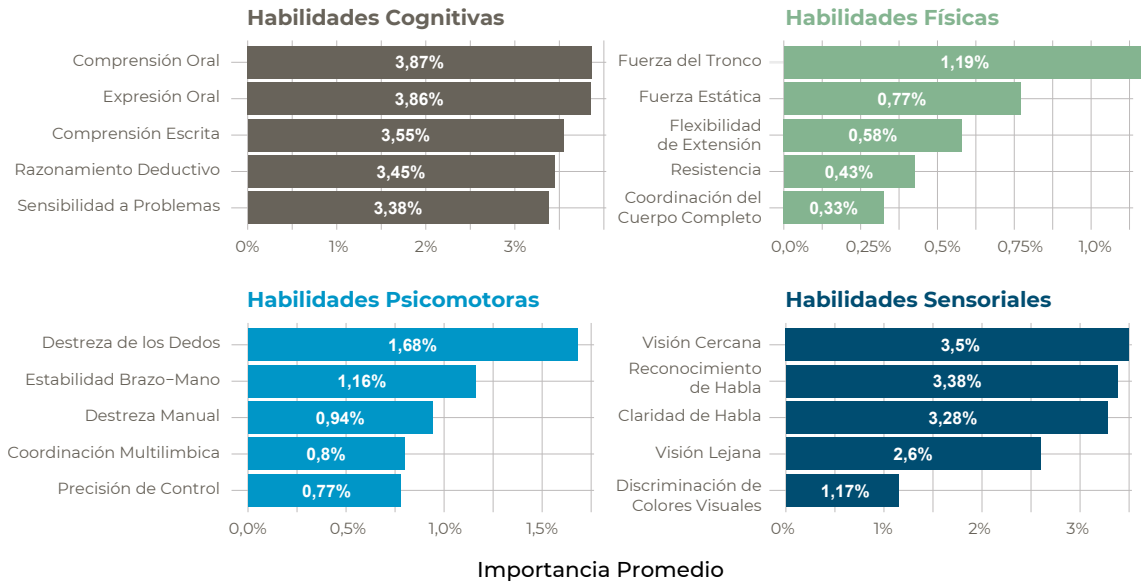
Habilidades Cognitivas

Comprensión Oral 3,87%
Expresión Oral 3,86%
Comprensión Escrita 3,55%
Razonamiento Deductivo 3,45%
Sensibilidad a Problemas 3,38%

0% 1% 2% 3%

Habilidades Físicas

Fuerza del Tronco 1,19%
Fuerza Estática 0,77%
Flexibilidad de Extensión 0,58%
Resistencia 0,43%
Coordinación del Cuerpo Completo 0,33%

0,0% 0,25% 0,5% 0,75% 1,0%

Habilidades Psicomotoras

Destreza de los Dedos 1,68%
Estabilidad Brazo–Mano 1,16%
Destreza Manual 0,94%
Coordinación Multilimbica 0,8%
Precisión de Control 0,77%

0,0% 0,5% 1,0% 1,5%

Habilidades Sensoriales

Visión Cercana 3,5%
Reconocimiento de Habla 3,38%
Claridad de Habla 3,28%
Visión Lejana 2,6%
Discriminación de Colores Visuales 1,17%

0% 1% 2% 3%

Importancia Promedio